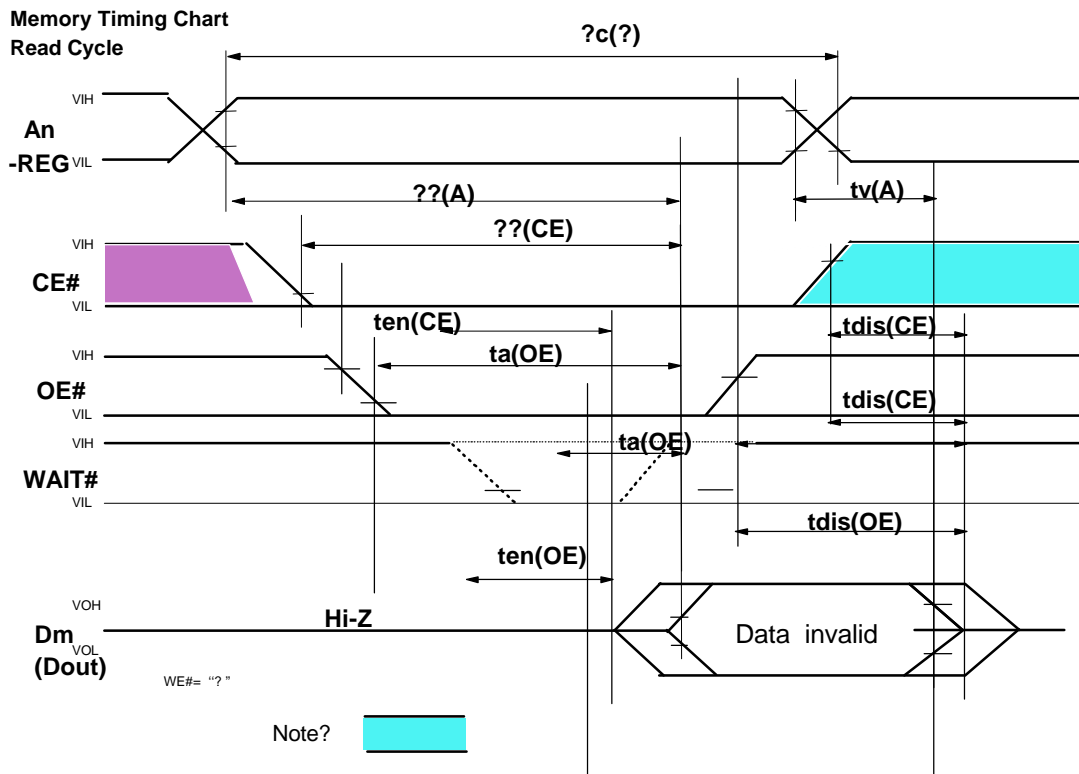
Memory Timing Chart
Read Cycle

?c(?)

VIH
An
-REG VIL

??(A)

tv(A)

??(CE)

VIH
CE#
VIL

ten(CE)

tdis(CE)

VIH
ta(OE)
OE#
VIL

tdis(CE)

VIH
ta(OE)
WAIT#
VIL

tdis(OE)

ten(OE)

VOH
Hi-Z
Dm VOL
(Dout)

Data invalid

WE#= "? "

Note?